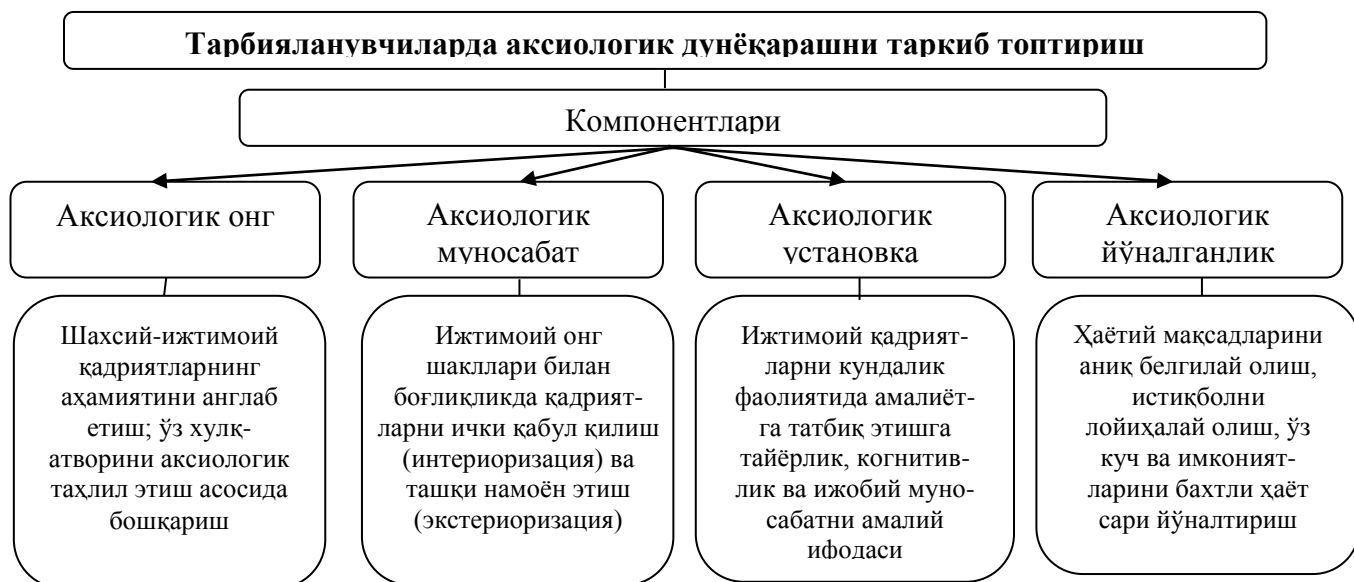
Тарбияланувчиларда аксиологик дунёқарашни таркиб топтириш

Компонентлари

Аксиологик онг

Аксиологик муносабат

Аксиологик установка

Аксиологик йўналганлик

Шахсий-ижтимоий қадриятларнинг аҳамиятини англаб етиш; ўз хулқ-атворини аксиологик таҳлил этиш асосида бошқариш

Ижтимоий онг шакллари билан боғлиқликда қадриятларни ички қабул қилиш (интериоризация) ва ташқи намоён этиш (экстериоризация)

Ижтимоий қадриятларни кундалик фаолиятида амалиётга татбиқ этишга тайёрлик, когнитивлик ва ижобий муносабатни амалий ифодаси

Ҳаётий мақсадларини аниқ белгилай олиш, истиқболни лойиҳалай олиш, ўз куч ва имкониятларини бахтли ҳаёт сари йўналтириш